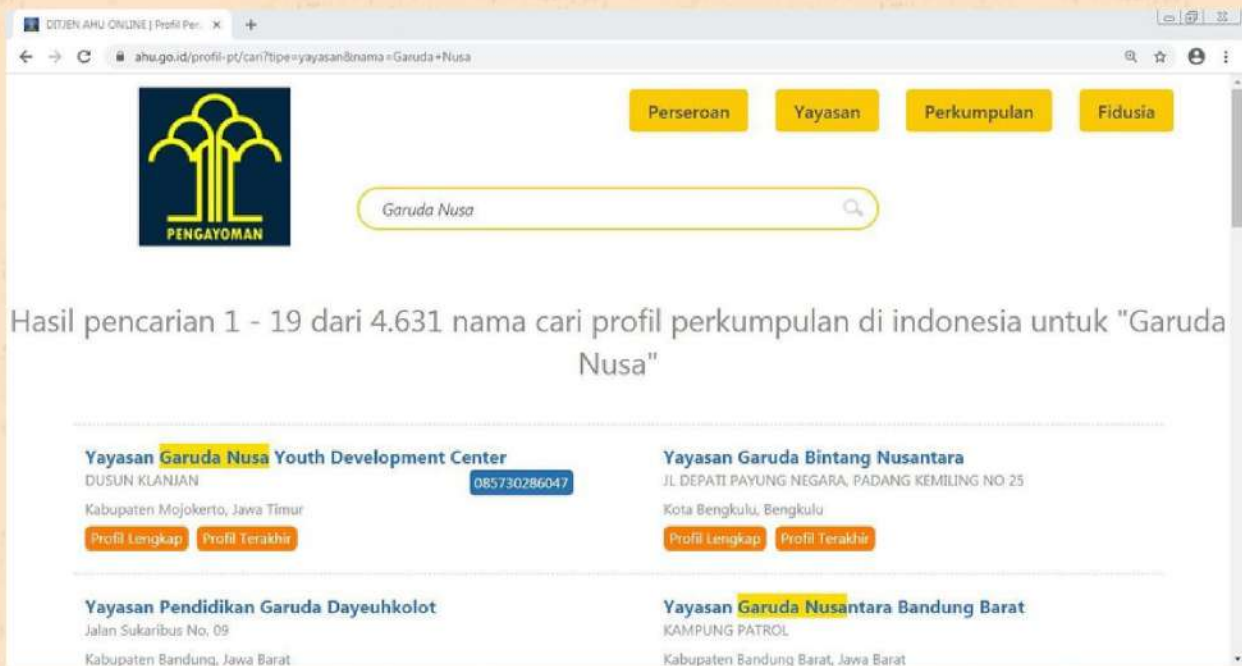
DITJEN AHU ONLINE | Profil Per ×

ahu.go.id/profil-pt/cari?tipe=yayasan&nama=Garuda+Nusa

PENGAYOMAN

Perseroan Yayasan Perkumpulan Fidusia

Garuda Nusa

Hasil pencarian 1 - 19 dari 4.631 nama cari profil perkumpulan di indonesia untuk "Garuda Nusa"

Yayasan Garuda Nusa Youth Development Center
DUSUN KLANJAN
085730286047
Kabupaten Mojokerto, Jawa Timur
Profil Lengkap Profil Terakhir

Yayasan Garuda Bintang Nusantara
JL DEPATI PAYUNG NEGARA, PADANG KEMILING NO 25
Kota Bengkulu, Bengkulu
Profil Lengkap Profil Terakhir

Yayasan Pendidikan Garuda Dayeuhkolot
Jalan Sukaribus No. 09
Kabupaten Bandung, Jawa Barat

Yayasan Garuda Nusantara Bandung Barat
KAMPUNG PATROL
Kabupaten Bandung Barat, Jawa Barat